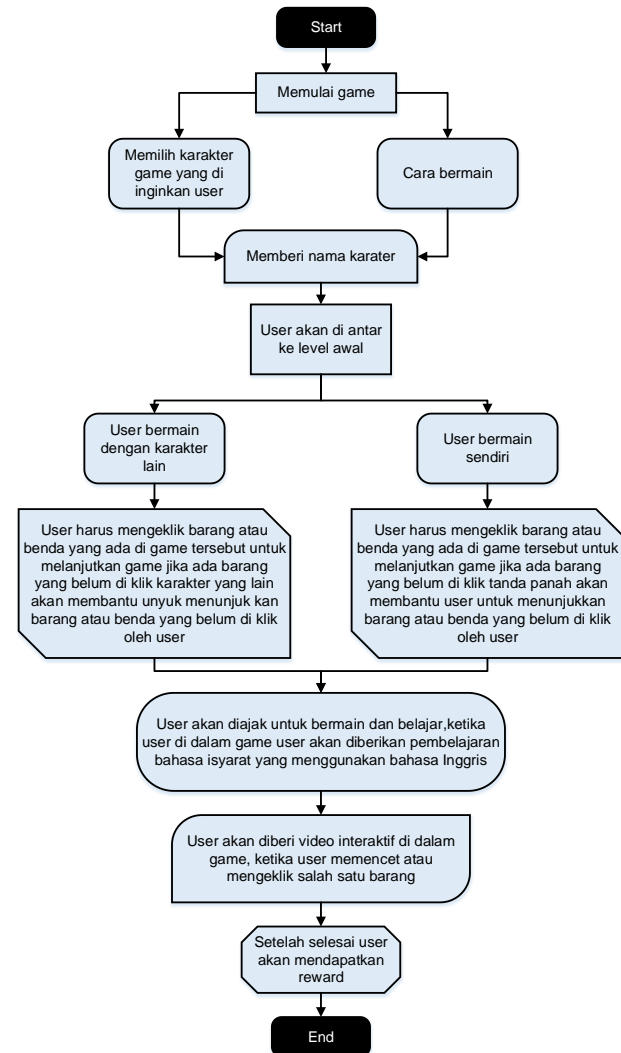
Start

Memulai game

Memilih karakter game yang di inginkan user

Cara bermain

Memberi nama karater

User akan di antar ke level awal

User bermain dengan karakter lain

User bermain sendiri

User harus mengeklik barang atau benda yang ada di game tersebut untuk melanjutkan game jika ada barang yang belum di klik karakter yang lain akan membantu unyuk menunjuk kan barang atau benda yang belum di klik oleh user

User harus mengeklik barang atau benda yang ada di game tersebut untuk melanjutkan game jika ada barang yang belum di klik tanda panah akan membantu user untuk menunjukkan barang atau benda yang belum di klik oleh user

User akan diajak untuk bermain dan belajar,ketika user di dalam game user akan diberikan pembelajaran bahasa isyarat yang menggunakan bahasa Inggris

User akan diberi video interaktif di dalam game, ketika user memencet atau mengeklik salah satu barang

Setelah selesai user akan mendapatkan reward

End